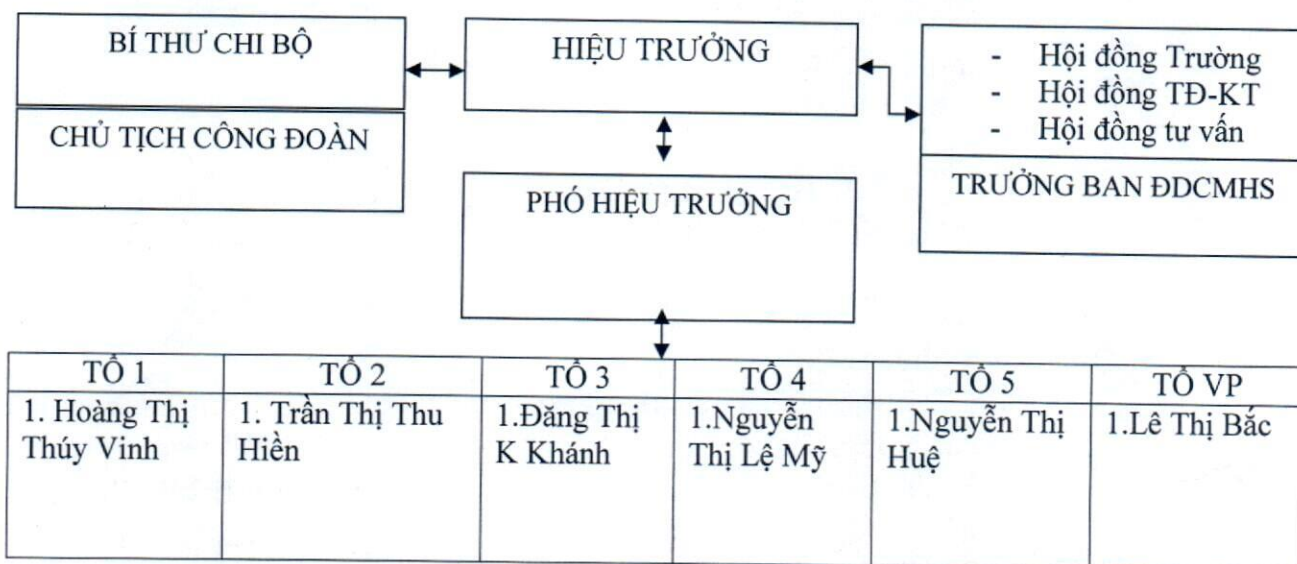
BÍ THƯ CHI BỘ

CHỦ TỊCH CÔNG ĐOÀN

HIỆU TRƯỞNG

- Hội đồng Trường
- Hội đồng TĐ-KT
- Hội đồng tư vấn

TRƯỞNG BAN ĐDCMHS

PHÓ HIỆU TRƯỞNG

| TỔ 1 | TỔ 2 | TỔ 3 | TỔ 4 | TỔ 5 | TỔ VP |
|---|---|---|---|---|---|
| 1. Hoàng Thị Thúy Vinh | 1. Trần Thị Thu Hiền | 1.Đăng Thị K Khánh | 1.Nguyễn Thị Lệ Mỹ | 1.Nguyễn Thị Huệ | 1.Lê Thị Bắc |